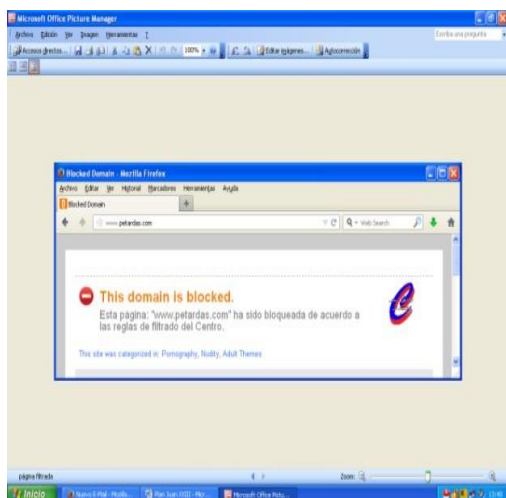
Microsoft Office Picture Manager

Archivo Edición Ver Imagen Herramientas ?

Escriba una pregunta

Accesos directos... 100% Editar imágenes... Autocorrección

Blocked Domain - Mozilla Firefox

Archivo Editar Ver Historial Marcadores Herramientas Ayuda

Blocked Domain

www.petardas.com

Web Search

This domain is blocked.

Esta página: "www.petardas.com" ha sido bloqueada de acuerdo a las reglas de filtrado del Centro.

This site was categorized in: Pornography, Nudity, Adult Themes

página filtrada

Zoom

Inicio

Nuevo E-Mail - Mozilla...

Plan Juan 2012 - Micr...

Microsoft Office Pictu...